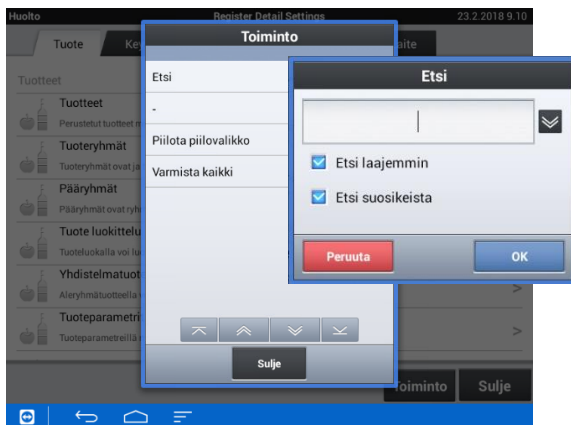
Huolto
Register Detail Settings
23.2.2018 9.10

Tuote
Ke
aite

Tuotteet

Tuotteet
Perustetut tuotteet n

Tuoteryhmät
Tuoteryhmät ovat ja

Pääryhmät
Pääryhmät ovat ryh

Tuote luokittelu
Tuoteluokalla voi lu

Yhdistelmatuot
Aleryhmätuotteella v

Tuoteparametri
Tuoteparametreillä

Toiminto

Etsi
-
Piilota piilovalikko
Varmista kaikki

Sulje

Etsi

Etsi laajemmin
Etsi suosikeista

Peruuta
OK

Toiminto
Sulje